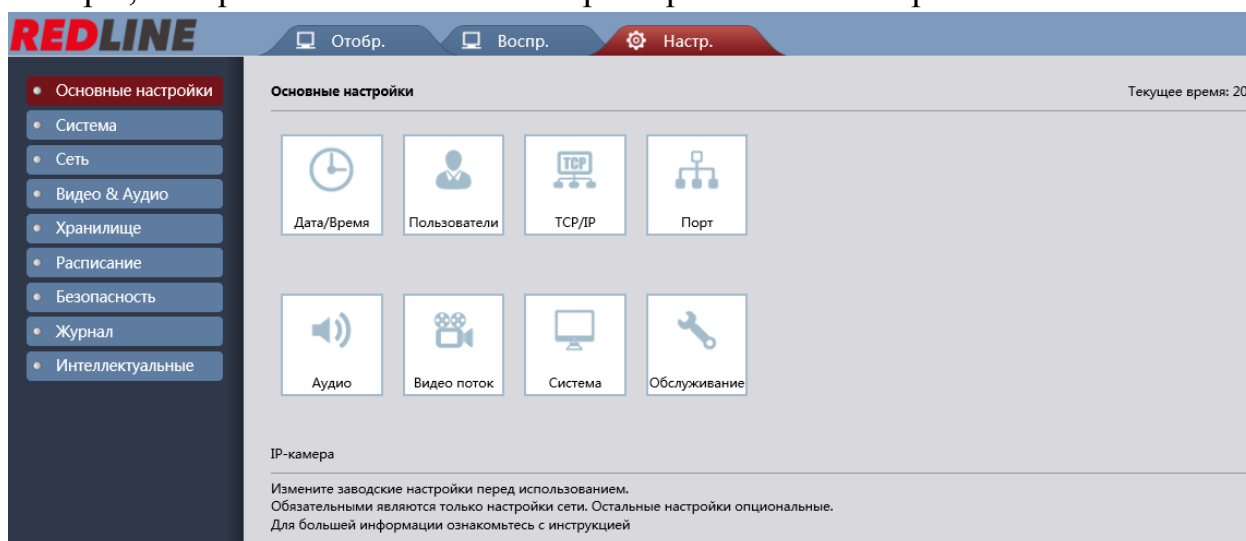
REDLINE

Отобр.

Воспр.

Настр.

Основные настройки

Система

Сеть

Видео & Аудио

Хранилище

Расписание

Безопасность

Журнал

Интеллектуальные

Основные настройки

Текущее время: 20

TCP

Дата/Время

Пользователи

TCP/IP

Порт

Аудио

Видео поток

Система

Обслуживание

IP-камера

Измените заводские настройки перед использованием.
Обязательными являются только настройки сети. Остальные настройки опциональные.
Для большей информации ознакомьтесь с инструкцией